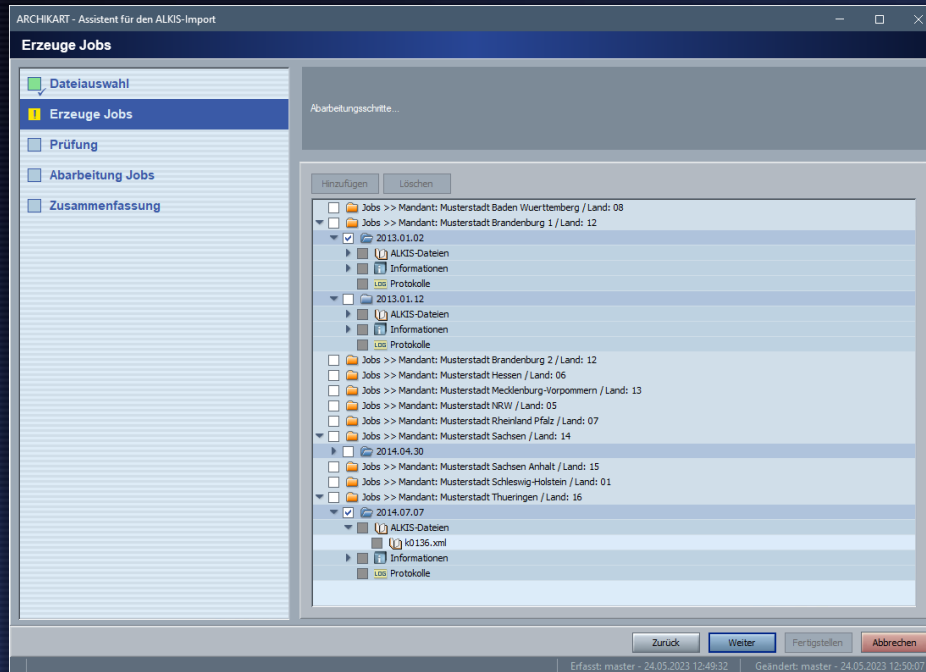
ARCHIKART - Assistent für den ALKIS-Import

Erzeuge Jobs

Dateiauswahl
Erzeuge Jobs
Prüfung
Abarbeitung Jobs
Zusammenfassung

Abarbeitungsschritte...

Hinzufügen
Löschen

Jobs >> Mandant: Musterstadt Baden Wuerttemberg / Land: 08
Jobs >> Mandant: Musterstadt Brandenburg 1 / Land: 12
2013.01.02
ALKIS-Dateien
Informationen
LOG Protokolle
2013.01.12
ALKIS-Dateien
Informationen
LOG Protokolle
Jobs >> Mandant: Musterstadt Brandenburg 2 / Land: 12
Jobs >> Mandant: Musterstadt Hessen / Land: 06
Jobs >> Mandant: Musterstadt Mecklenburg-Vorpommern / Land: 13
Jobs >> Mandant: Musterstadt NRW / Land: 05
Jobs >> Mandant: Musterstadt Rheinland Pfalz / Land: 07
Jobs >> Mandant: Musterstadt Sachsen / Land: 14
2014.04.30
Jobs >> Mandant: Musterstadt Sachsen Anhalt / Land: 15
Jobs >> Mandant: Musterstadt Schleswig-Holstein / Land: 01
Jobs >> Mandant: Musterstadt Thueringen / Land: 16
2014.07.07
ALKIS-Dateien
k0136.xml
Informationen
LOG Protokolle

Zurück
Weiter
Fertigstellen
Abbrechen

Erfasst: master - 24.05.2023 12:49:32
Geändert: master - 24.05.2023 12:50:07